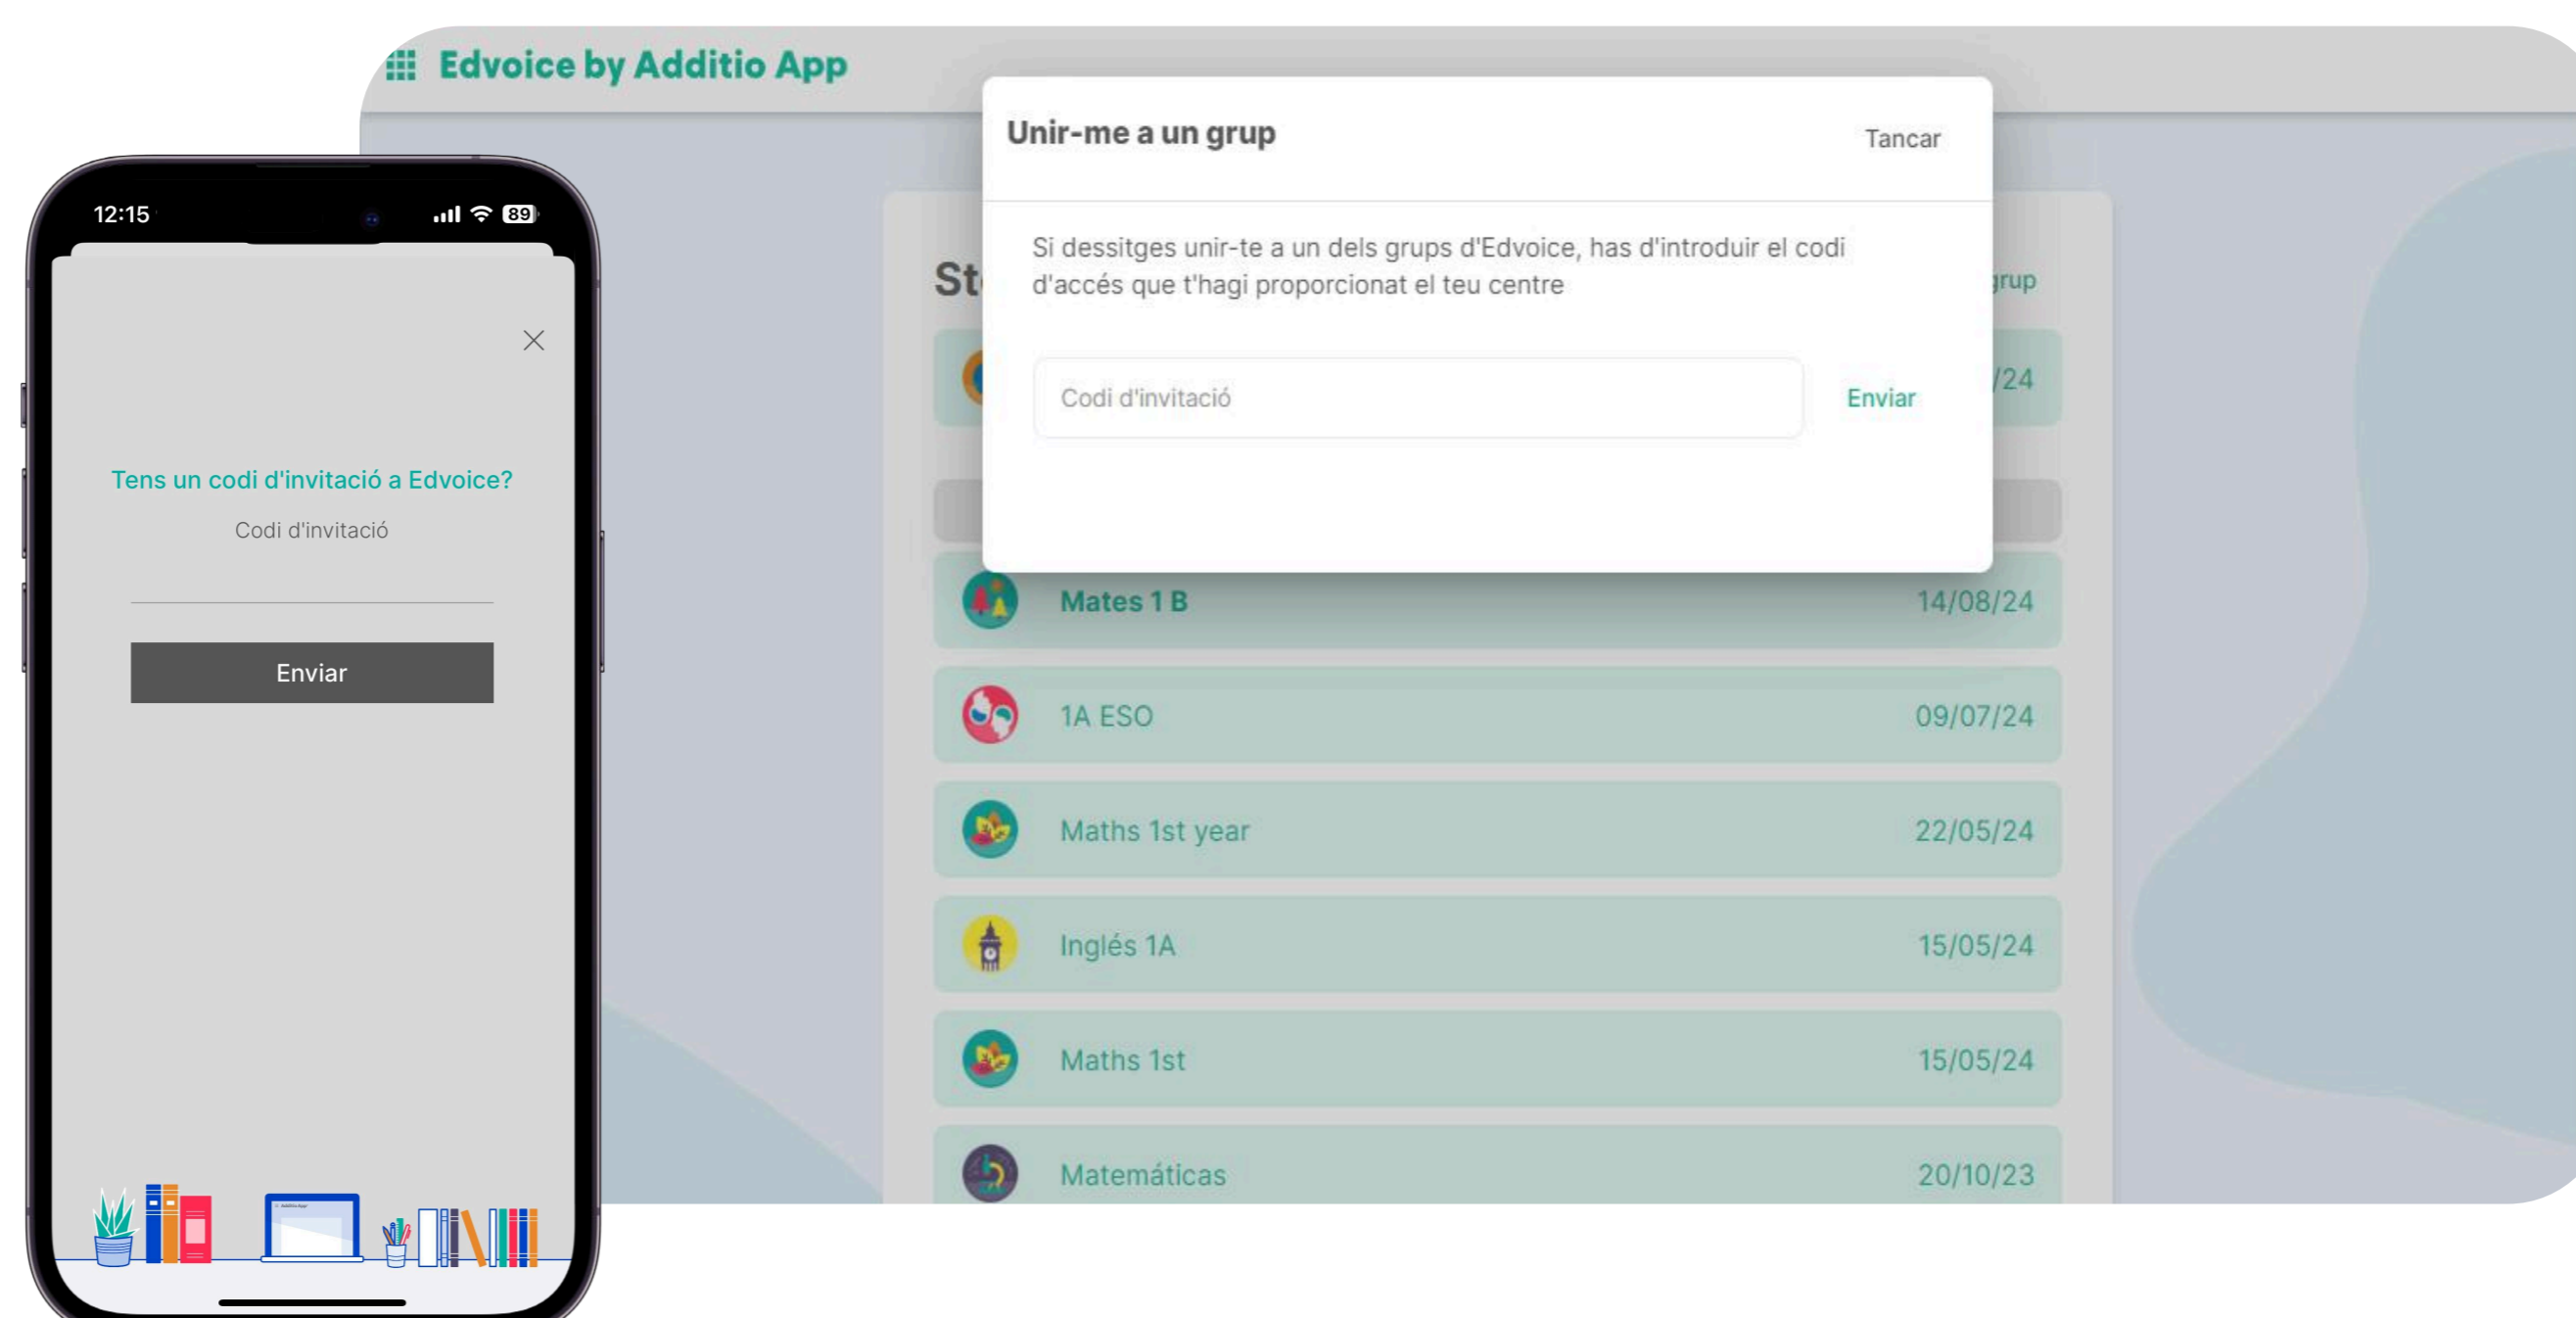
12:15
89

Tens un codi d'invitació a Edvoice?

Codi d'invitació

Enviar

Edvoice by Additio App

St

grup

/24

Unir-me a un grup

Tancar

Si dessitges unir-te a un dels grups d'Edvoice, has d'introduir el codi d'accés que t'hagi proporcionat el teu centre

Codi d'invitació

Enviar

| Mates 1 B | 14/08/24 |
|---|---|
| 1A ESO | 09/07/24 |
| Maths 1st year | 22/05/24 |
| Inglés 1A | 15/05/24 |
| Maths 1st | 15/05/24 |
| Matemáticas | 20/10/23 |